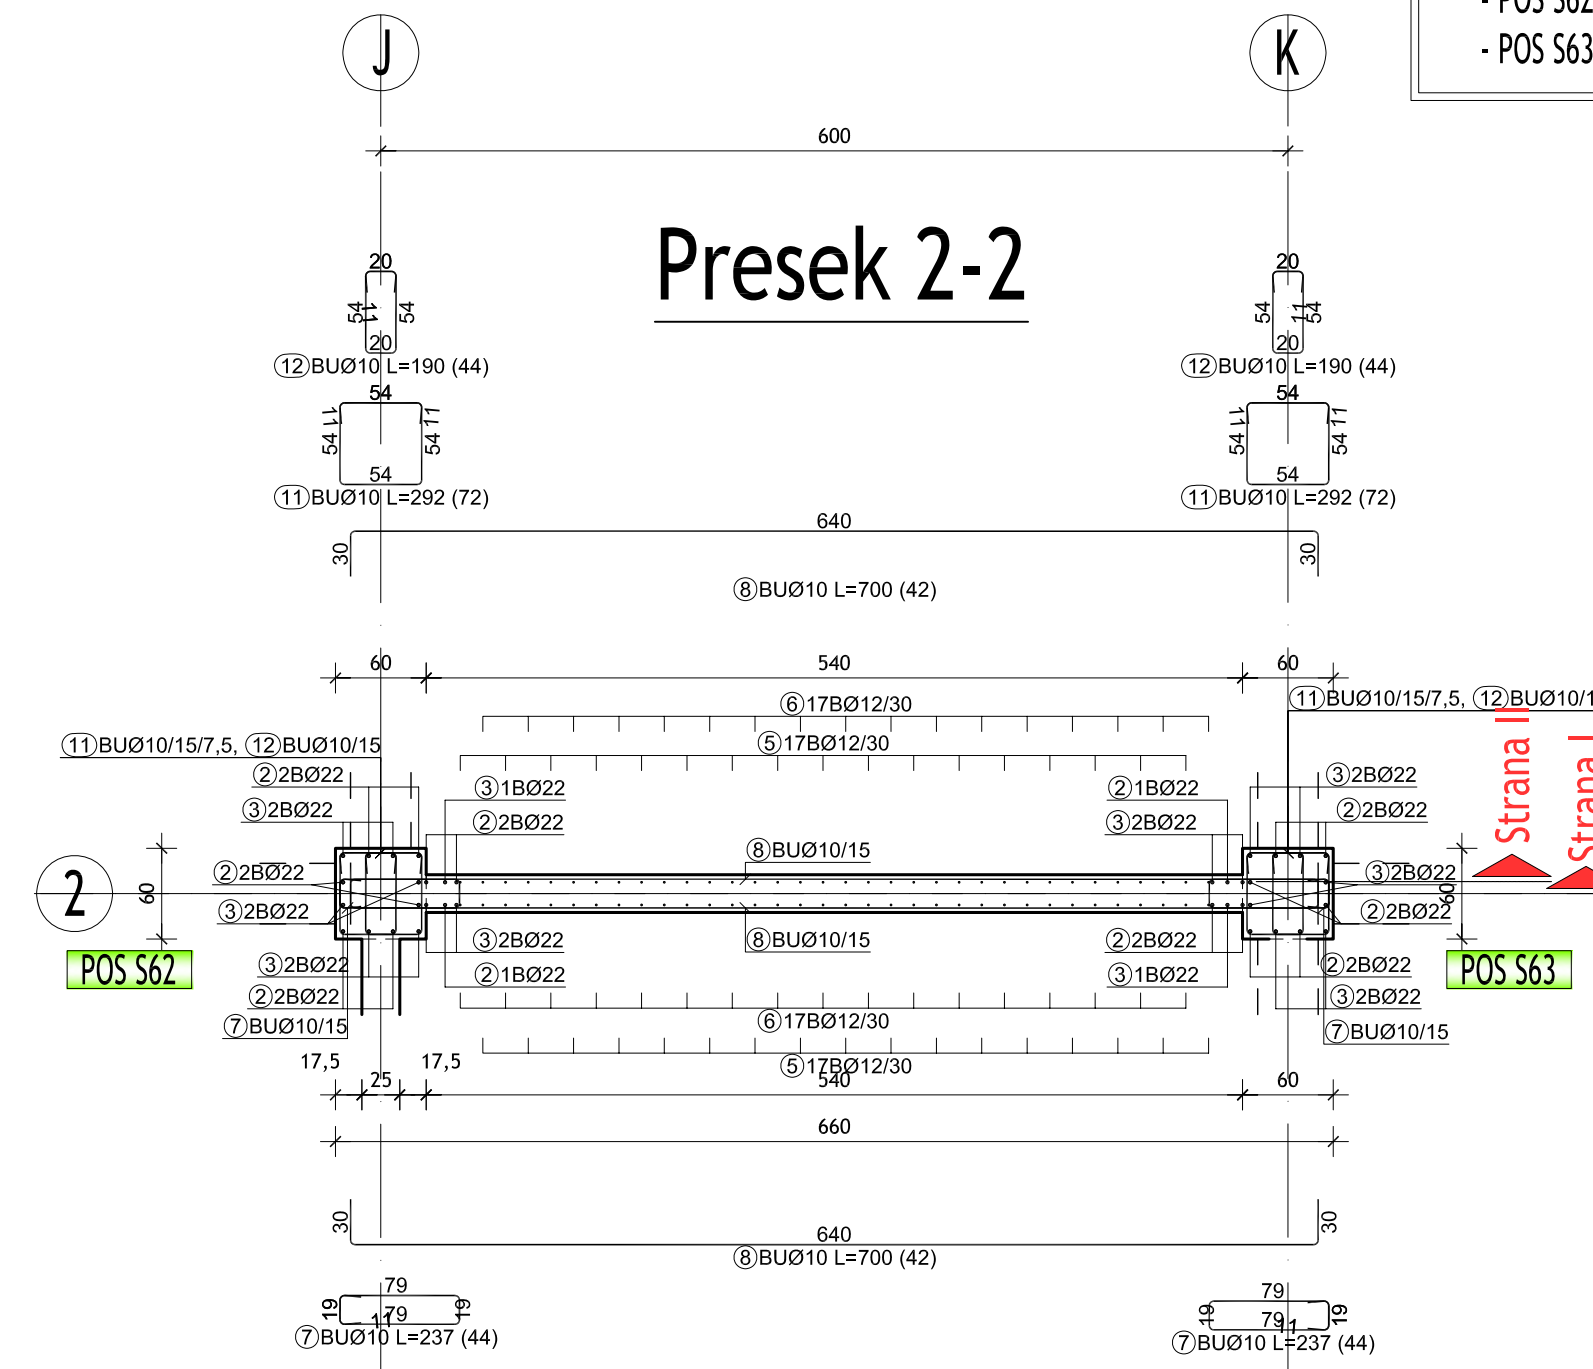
- POS S62
- POS S63

J

K

600

Presek 2-2

20
54 11 54
20
(12)BUØ10 L=190 (44)

20
54 11 54
20
(12)BUØ10 L=190 (44)

54
11 54 54 11
54
(11)BUØ10 L=292 (72)

54
11 54 54 11
54
(11)BUØ10 L=292 (72)

640
30 30
(8)BUØ10 L=700 (42)

60 540 60

(6)17BØ12/30
(5)17BØ12/30

(11)BUØ10/15/7,5, (12)BUØ10/15
(2)2BØ22
(3)2BØ22
(2)2BØ22
(3)2BØ22

(3)1BØ22
(2)2BØ22

(2)1BØ22
(3)2BØ22

(8)BUØ10/15

(11)BUØ10/15/7,5, (12)BUØ10/1
(3)2BØ22
(2)2BØ22
(3)2BØ22
(2)2BØ22

Strana II
Strana I

2
60
POS S62

(3)2BØ22
(2)1BØ22

(8)BUØ10/15

(2)2BØ22
(3)1BØ22

60
POS S63

(3)2BØ22
(2)2BØ22
(7)BUØ10/15

(2)2BØ22
(3)2BØ22
(7)BUØ10/15

(6)17BØ12/30
(5)17BØ12/30

17,5 25 17,5
540
60
660

30 30
640
(8)BUØ10 L=700 (42)

79
19 11 79 19
(7)BUØ10 L=237 (44)

79
19 79 11 19
(7)BUØ10 L=237 (44)